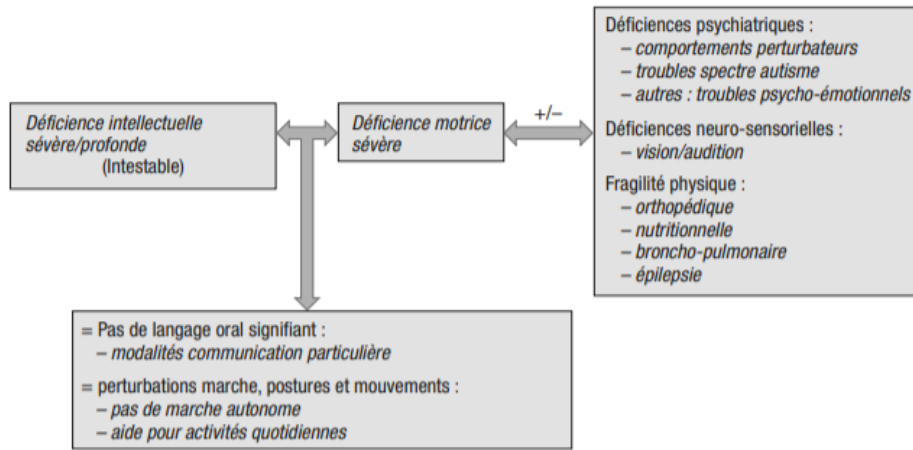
Déficience intellectuelle sévère/profonde
(Intestable)

Déficience motrice sévère

+/−

Déficiences psychiatriques :
– comportements perturbateurs
– troubles spectre autisme
– autres : troubles psycho-émotionnels

Déficiences neuro-sensorielles :
– vision/audition

Fragilité physique :
– orthopédique
– nutritionnelle
– broncho-pulmonaire
– épilepsie

= Pas de langage oral signifiant :
– modalités communication particulière

= perturbations marche, postures et mouvements :
– pas de marche autonome
– aide pour activités quotidiennes